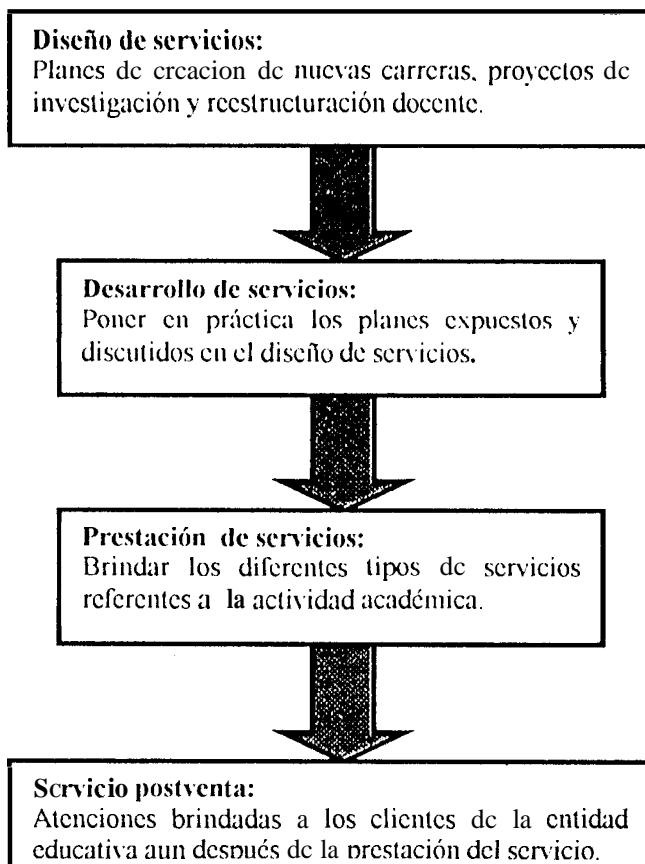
**Diseño de servicios:**
Planes de creacion de nuevas carreras, proyectos de investigación y reestructuración docente.

**Desarrollo de servicios:**
Poner en práctica los planes expuestos y discutidos en el diseño de servicios.

**Prestación de servicios:**
Brindar los diferentes tipos de servicios referentes a **la** actividad académica.

**Servicio postventa:**
Atenciones brindadas a los clientes de la entidad educativa aun después de la prestación del servicio.